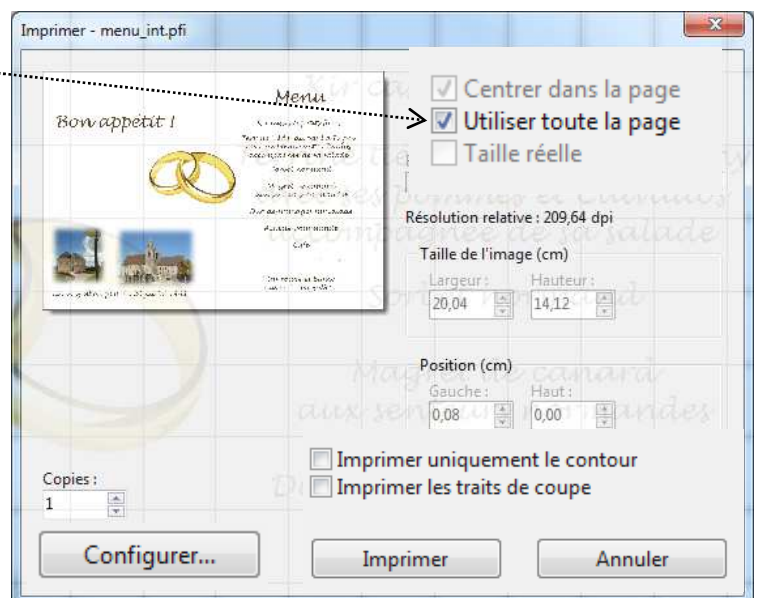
Imprimer - menu_int.pfi

Bon appétit !

Menu

Centrer dans la page
Utiliser toute la page
Taille réelle

Résolution relative : 209,64 dpi

Taille de l'image (cm)
Largeur :
20,04
Hauteur :
14,12

Position (cm)
Gauche :
0,08
Haut :
0,00

Copies :
1

Imprimer uniquement le contour
Imprimer les traits de coupe

Configurer...
Imprimer
Annuler